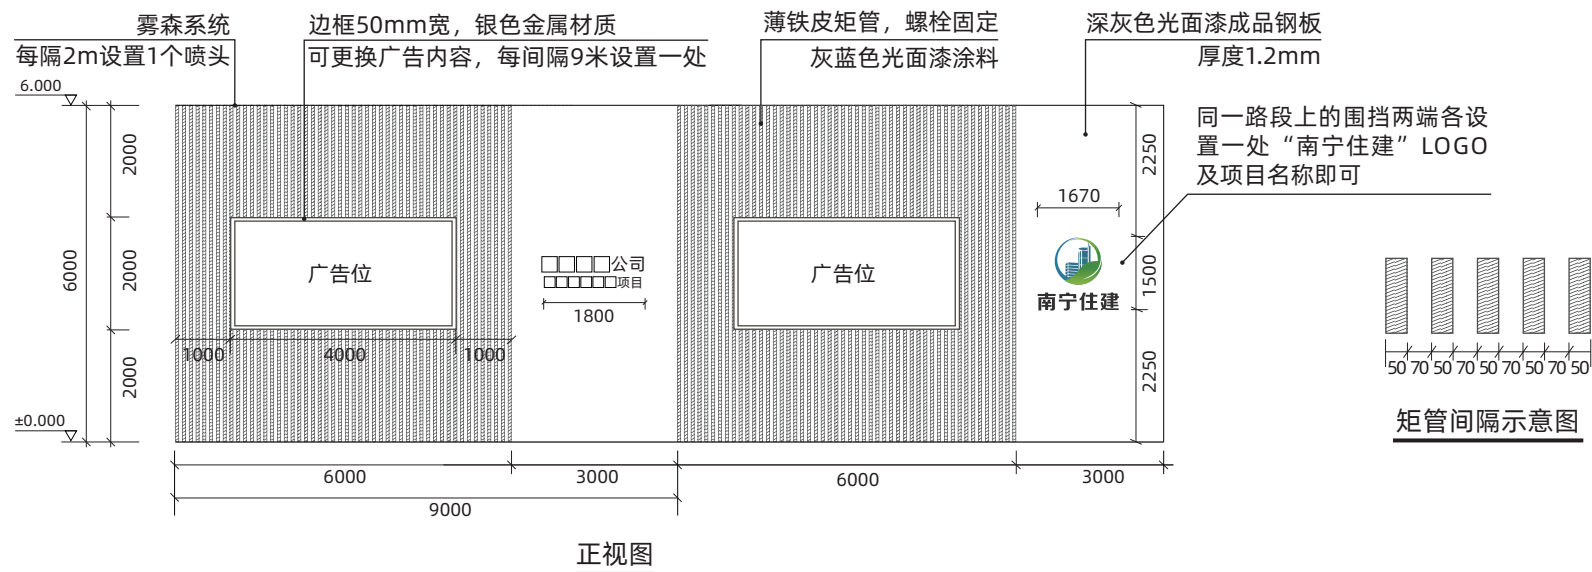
雾森系统
每隔2m设置1个喷头

边框50mm宽，银色金属材质
可更换广告内容，每间隔9米设置一处

薄铁皮矩管，螺栓固定
灰蓝色光面漆涂料

深灰色光面漆成品钢板
厚度1.2mm

同一路段上的围挡两端各设置一处“南宁住建”LOGO及项目名称即可

6.000
±0.000

6000
2000
2000
2000

广告位
1000
4000
1000

□□□□公司
□□□□□□项目
1800

广告位

1670
南宁住建
2250
1500
2250

6000
3000
6000
3000
9000

50 70 50 70 50 70 50 70 50
矩管间隔示意图

正视图